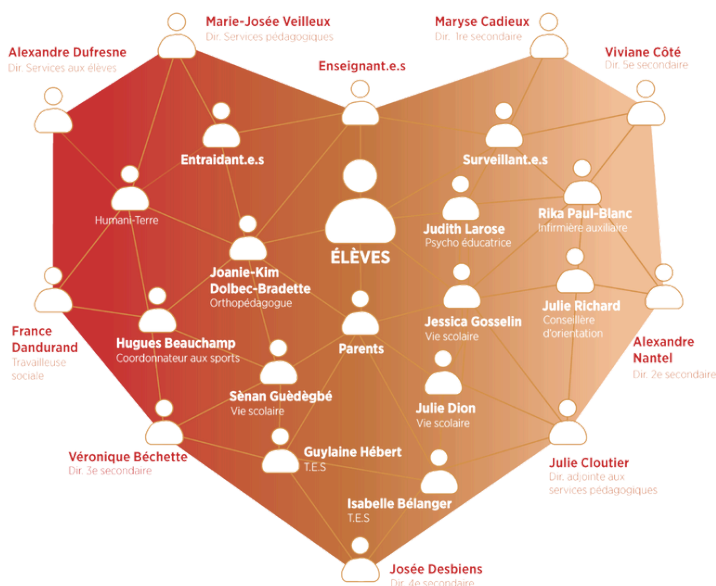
Marie-Josée Veilleux
Dir. Services pédagogiques

Maryse Cadieux
Dir. 1re secondaire

Alexandre Dufresne
Dir. Services aux élèves

Viviane Côté
Dir. 5e secondaire

Enseignant.e.s

Entraidant.e.s

Surveillant.e.s

Humani-Terre

ÉLÈVES

Judith Larose
Psycho éducatrice

Rika Paul-Blanc
Infirmière auxiliaire

Joanie-Kim Dolbec-Bradette
Orthopédagogue

Julie Richard
Conseillère d'orientation

France Dandurand
Travailleuse sociale

Hugues Beauchamp
Coordonnateur aux sports

Parents

Jessica Gosselin
Vie scolaire

Alexandre Nantel
Dir. 2e secondaire

Sènan Guèdègbé
Vie scolaire

Julie Dion
Vie scolaire

Véronique Béchette
Dir. 3e secondaire

Guylaine Hébert
T.E.S

Julie Cloutier
Dir. adjointe aux services pédagogiques

Isabelle Bélanger
T.E.S

Josée Desbiens
Dir. 4e secondaire